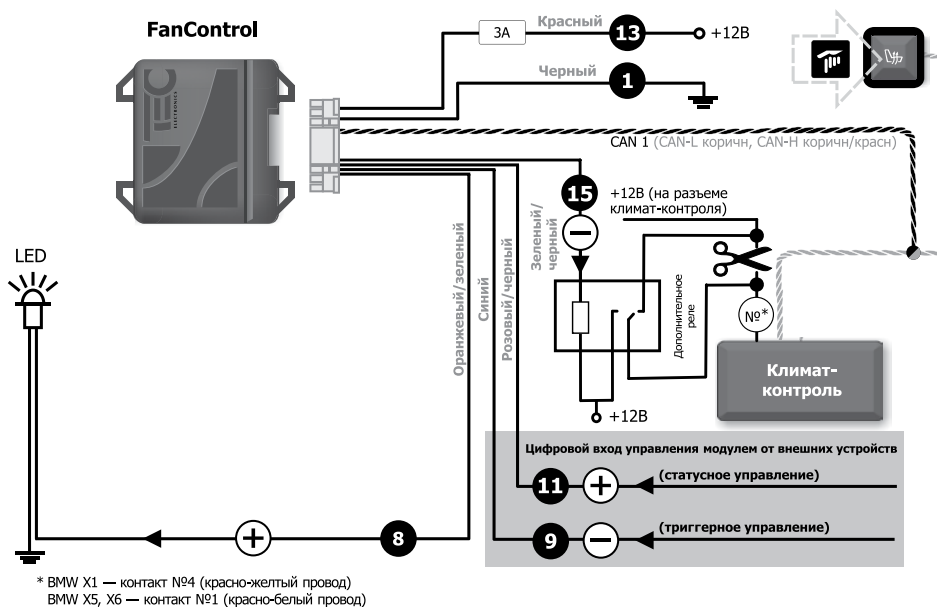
FanControl

TEC ELECTRONICS

3A Красный 13 +12В

Черный 1

CAN 1 (CAN-L коричн, CAN-H коричн/красн)

15 +12В (на разъеме климат-контроля)

Зеленый/черный

Дополнительное реле

№*

Климат-контроль

+12В

LED

Оранжевый/зеленый

Синий

Розовый/черный

Цифровой вход управления модулем от внешних устройств

11 + (статусное управление)

9 − (триггерное управление)

8 +

* BMW X1 — контакт №4 (красно-желтый провод)
BMW X5, X6 — контакт №1 (красно-белый провод)